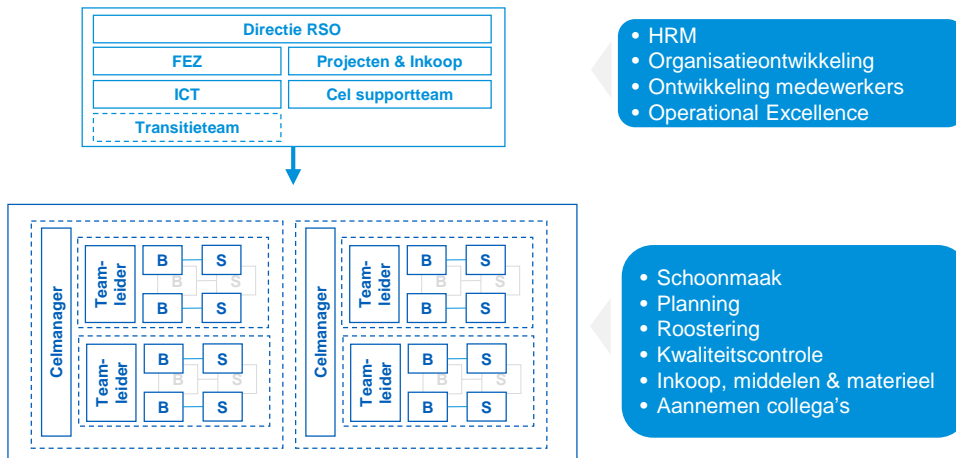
Directie RSO

FEZ

Projecten & Inkoop

ICT

Cel supportteam

Transitieteam

• HRM
• Organisatieontwikkeling
• Ontwikkeling medewerkers
• Operational Excellence

Celmanager

Teamleider

B S
B S
B S

Teamleider

B S
B S
B S

Celmanager

Teamleider

B S
B S
B S

Teamleider

B S
B S
B S

• Schoonmaak
• Planning
• Roostering
• Kwaliteitscontrole
• Inkoop, middelen & materieel
• Aannemen collega's